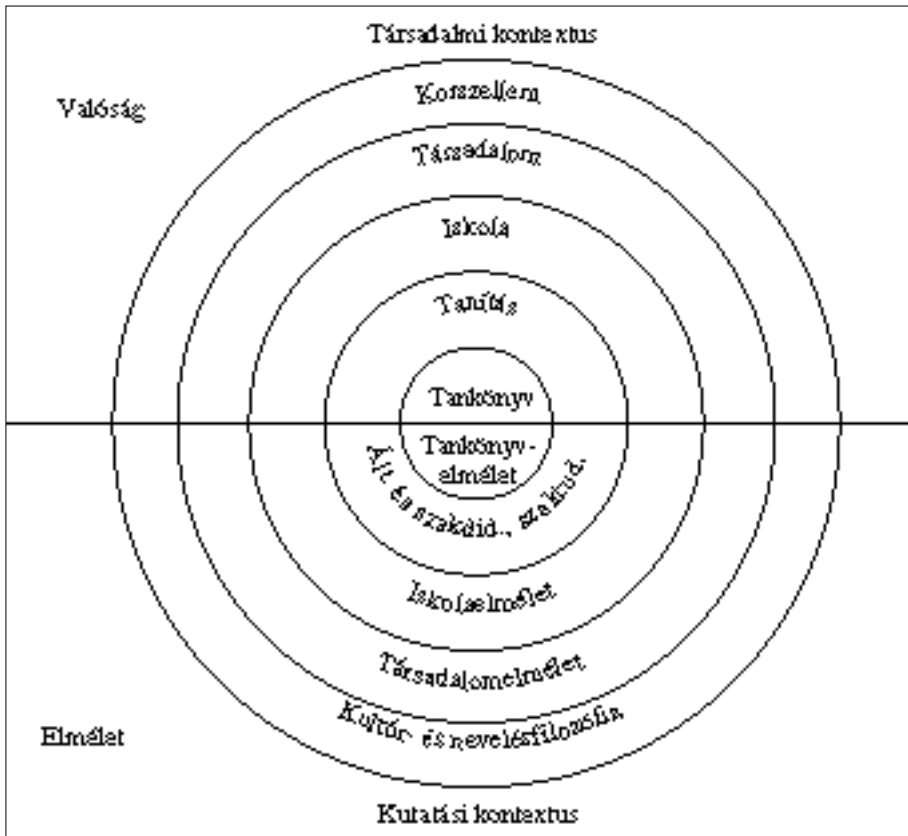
Társadalmi kontextus

Valóság

Korszellem

Társadalom

Iskola

Tanítás

Tankönyv

Tankönyv-elmélet

Ált. és szakdid., szaktud.

Iskolaelmélet

Társadalomelmélet

Kultúr- és neveléselmélet

Elmélet

Kutatási kontextus